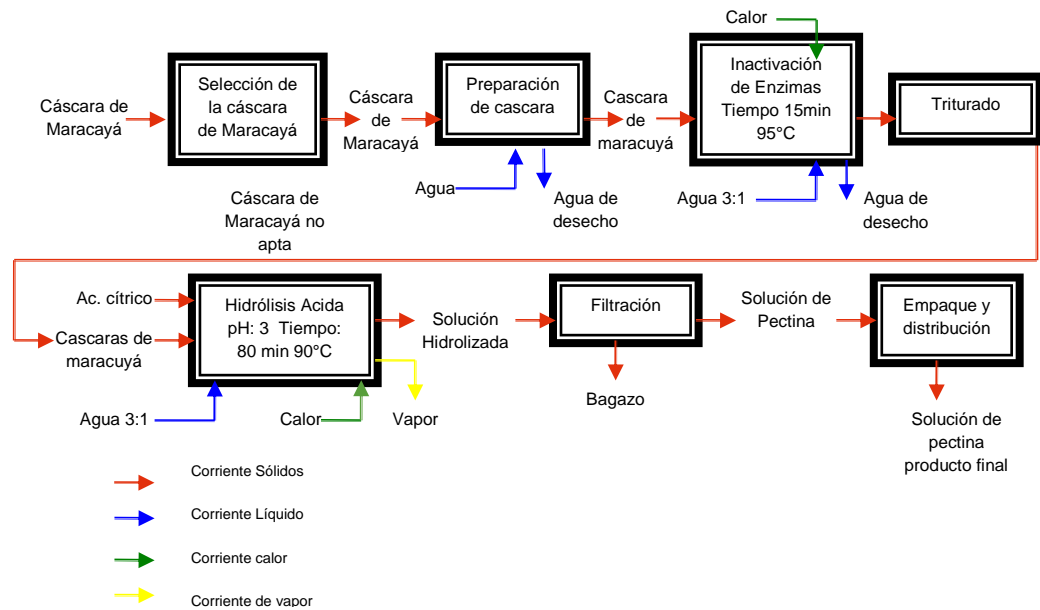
Cáscara de Maracayá

Selección de la cáscara de Maracayá

Cáscara de Maracayá

Preparación de cascara

Cascara de maracuyá

Calor

Inactivación de Enzimas Tiempo 15min 95°C

Triturado

Cáscara de Maracayá no apta

Agua

Agua de desecho

Agua 3:1

Agua de desecho

Ac. cítrico

Cascaras de maracuyá

Hidrólisis Acida pH: 3 Tiempo: 80 min 90°C

Solución Hidrolizada

Filtración

Solución de Pectina

Empaque y distribución

Agua 3:1

Calor

Vapor

Bagazo

Solución de pectina producto final

Corriente Sólidos

Corriente Líquido

Corriente calor

Corriente de vapor